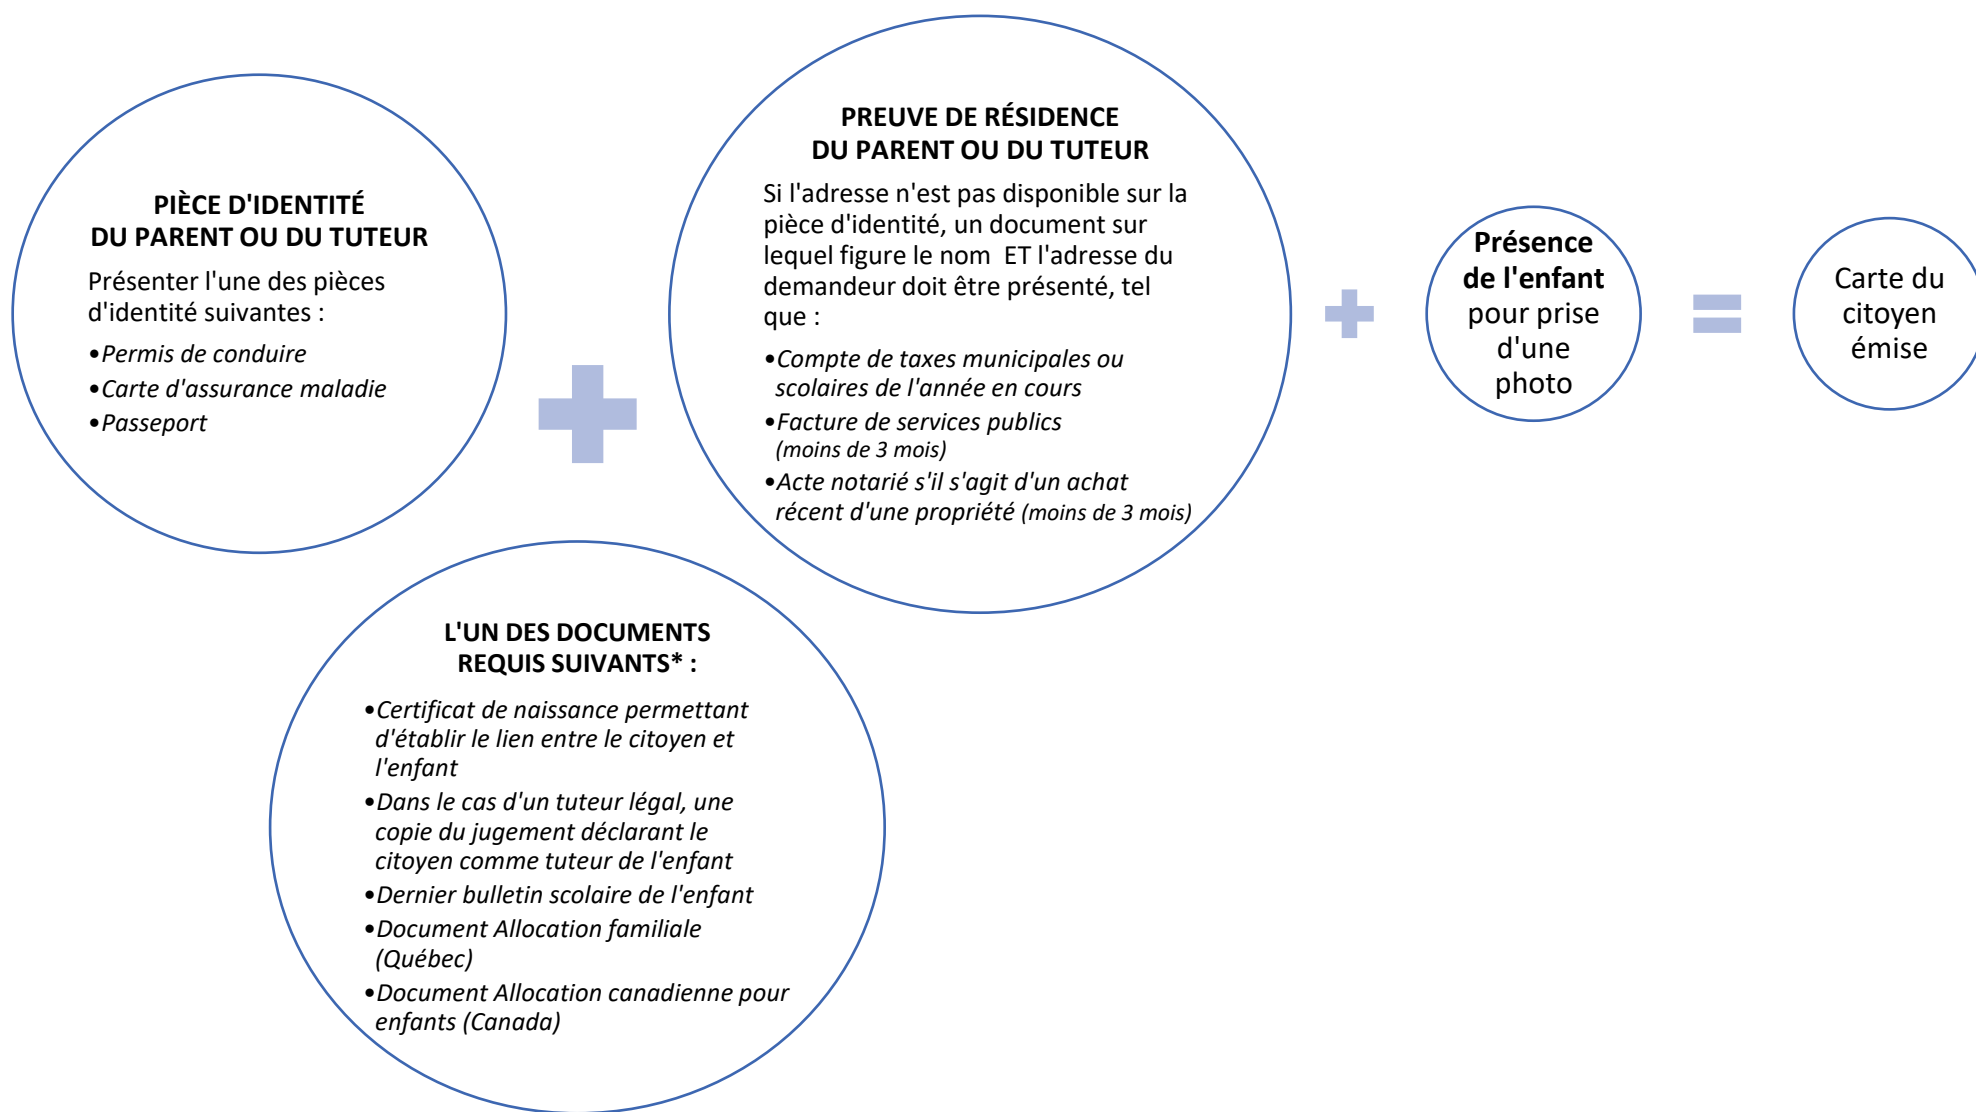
PIÈCE D'IDENTITÉ DU PARENT OU DU TUTEUR

Présenter l'une des pièces d'identité suivantes :

•Permis de conduire
•Carte d'assurance maladie
•Passeport

PREUVE DE RÉSIDENCE DU PARENT OU DU TUTEUR

Si l'adresse n'est pas disponible sur la pièce d'identité, un document sur lequel figure le nom ET l'adresse du demandeur doit être présenté, tel que :

•Compte de taxes municipales ou scolaires de l'année en cours
•Facture de services publics (moins de 3 mois)
•Acte notarié s'il s'agit d'un achat récent d'une propriété (moins de 3 mois)

Présence de l'enfant pour prise d'une photo

Carte du citoyen émise

L'UN DES DOCUMENTS REQUIS SUIVANTS* :

•Certificat de naissance permettant d'établir le lien entre le citoyen et l'enfant
•Dans le cas d'un tuteur légal, une copie du jugement déclarant le citoyen comme tuteur de l'enfant
•Dernier bulletin scolaire de l'enfant
•Document Allocation familiale (Québec)
•Document Allocation canadienne pour enfants (Canada)